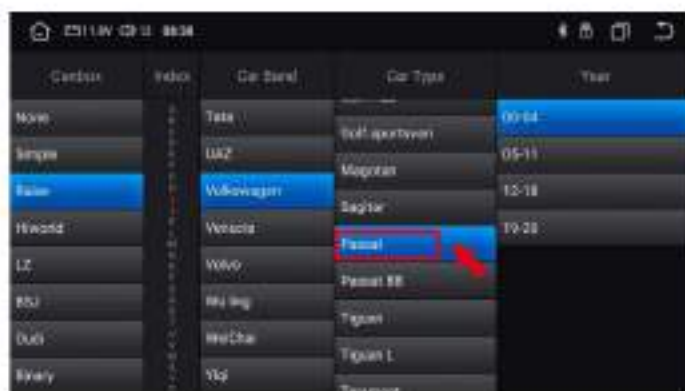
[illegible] 08:34

Canbus
None
Simple
Raise
Hiworld
LZ
BSJ
Dudi
Binary

Index

Car Band
Tata
UAZ
Volkswagen
Venucia
Volvo
Wuling
WeiChai
Ykl

Car Type
Golf sportsvan
Magotan
Saghar
Passat
Passat B8
Tiguan
Tiguan L
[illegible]

Year
00-04
05-11
12-18
19-23